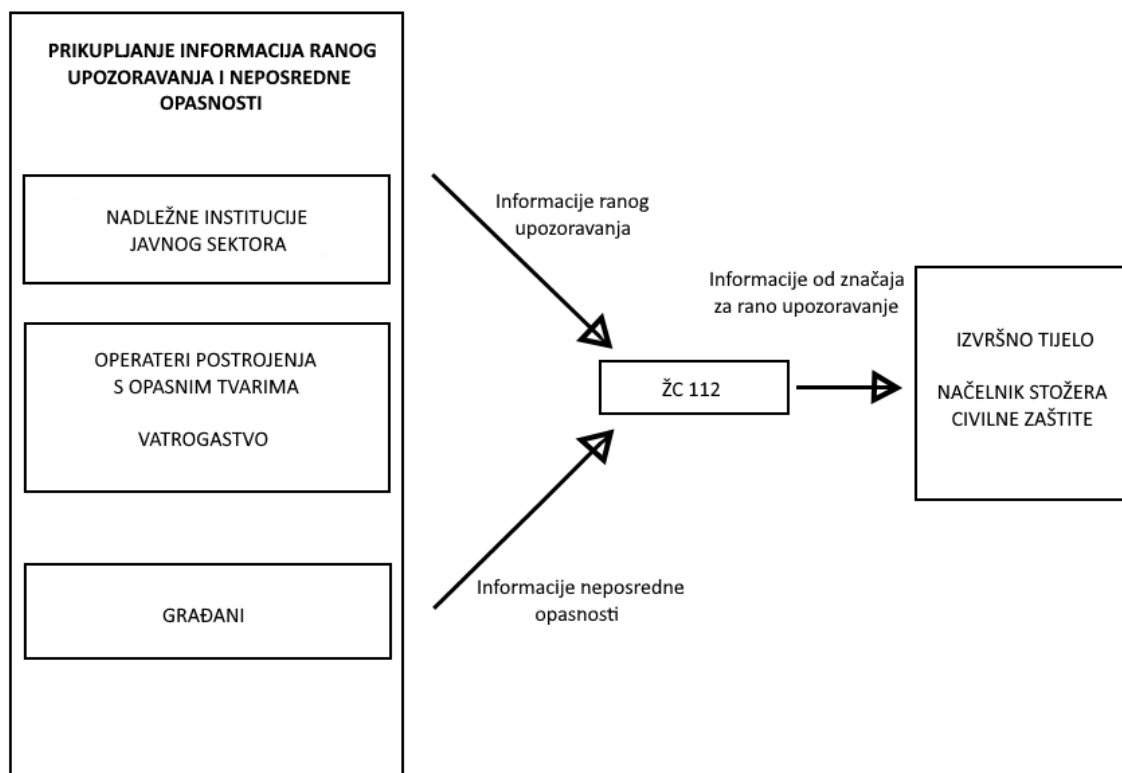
PRIKUPLJANJE INFORMACIJA RANOG UPOZORAVANJA I NEPOSREDNE OPASNOSTI

NADLEŽNE INSTITUCIJE JAVNOG SEKTORA

OPERATERI POSTROJENJA S OPASNIM TVARIMA

VATROGASTVO

GRAĐANI

Informacije ranog upozoravanja

Informacije neposredne opasnosti

ŽC 112

Informacije od značaja za rano upozoravanje

IZVRŠNO TIJELO

NAČELNIK STOŽERA CIVILNE ZAŠTITE